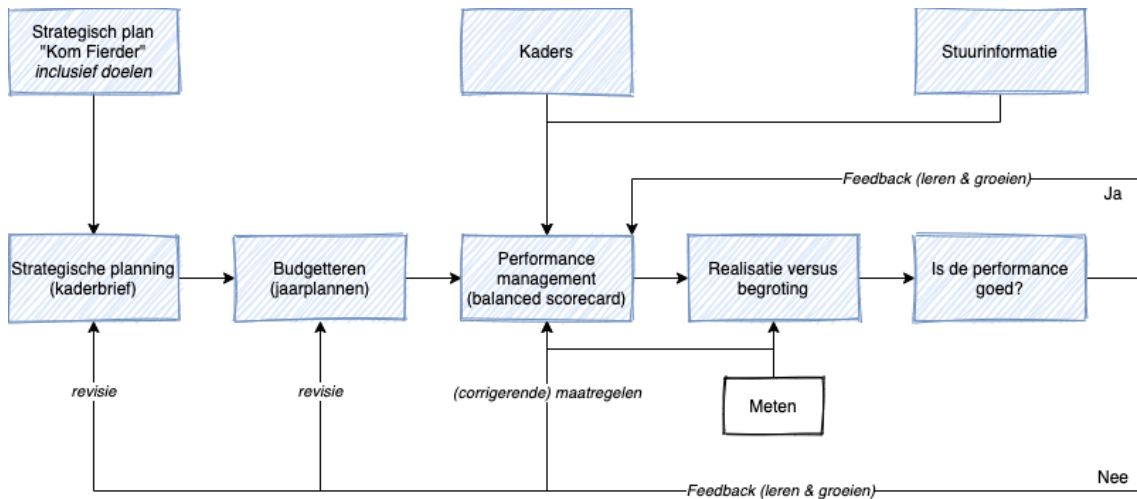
Strategisch plan "Kom Fierder" *inclusief doelen*

Kaders

Stuurinformatie

Feedback (leren & groeien)

Ja

Strategische planning (kaderbrief)

Budgetteren (jaarplannen)

Performance management (balanced scorecard)

Realisatie versus begroting

Is de performance goed?

revisie

revisie

(corrigerende) maatregelen

Meten

Nee

Feedback (leren & groeien)